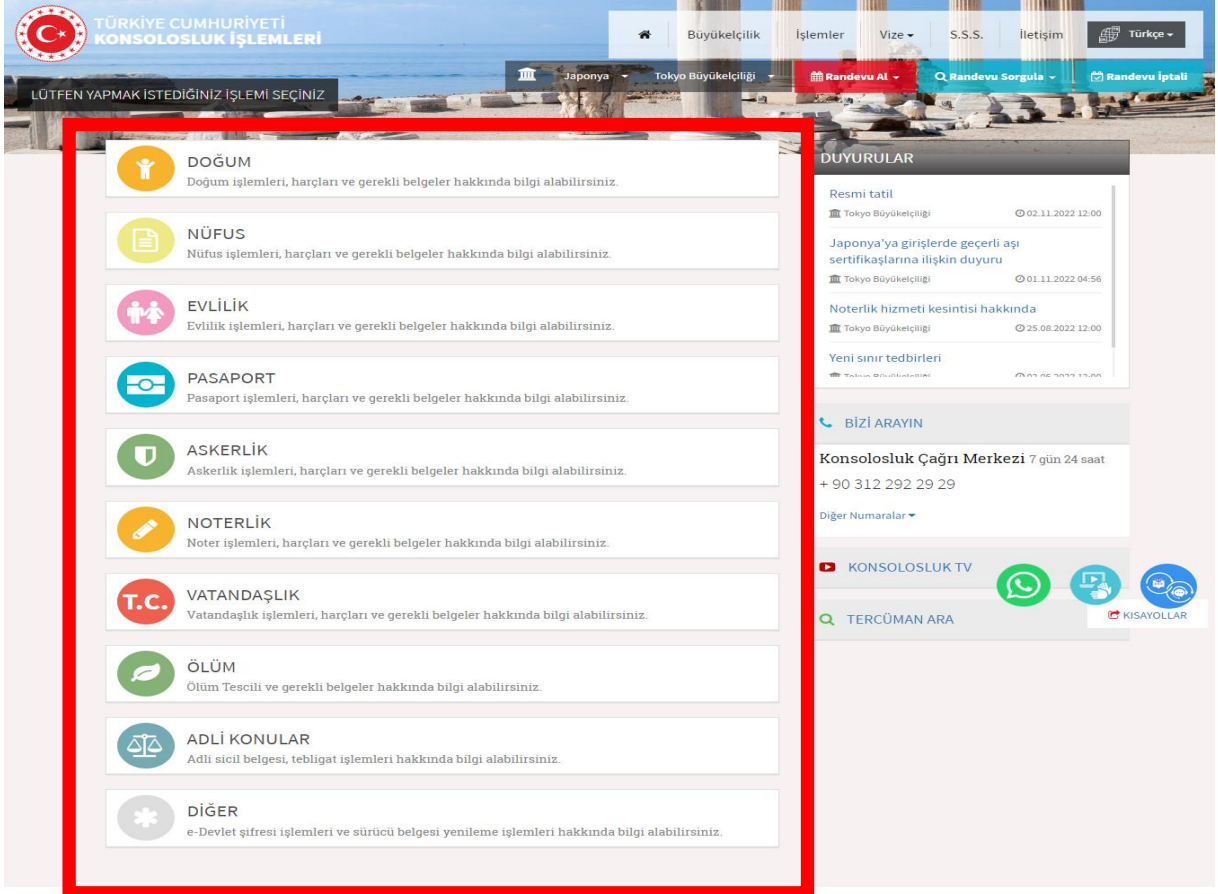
TÜRKİYE CUMHURİYETİ
KONSOLOSLUK İŞLEMLERİ

Büyükelçilik | İşlemler | Vize | S.S.S. | İletişim | Türkçe

Japonya | Tokyo Büyükelçiliği | Randevu Al | Randevu Sorgula | Randevu İptali

LÜTFEN YAPMAK İSTEDİĞİNİZ İŞLEMİ SEÇİNİZ

DOĞUM
Doğum işlemleri, harçları ve gerekli belgeler hakkında bilgi alabilirsiniz.

NÜFUS
Nüfus işlemleri, harçları ve gerekli belgeler hakkında bilgi alabilirsiniz.

EVLİLİK
Evlilik işlemleri, harçları ve gerekli belgeler hakkında bilgi alabilirsiniz.

PASAPORT
Pasaport işlemleri, harçları ve gerekli belgeler hakkında bilgi alabilirsiniz.

ASKERLİK
Askerlik işlemleri, harçları ve gerekli belgeler hakkında bilgi alabilirsiniz.

NOTERLİK
Noter işlemleri, harçları ve gerekli belgeler hakkında bilgi alabilirsiniz.

T.C.
VATANDAŞLIK
Vatandaşlık işlemleri, harçları ve gerekli belgeler hakkında bilgi alabilirsiniz.

ÖLÜM
Ölüm Tescili ve gerekli belgeler hakkında bilgi alabilirsiniz.

ADLİ KONULAR
Adli sicil belgesi, tebligat işlemleri hakkında bilgi alabilirsiniz.

DİĞER
e-Devlet şifresi işlemleri ve sürücü belgesi yenileme işlemleri hakkında bilgi alabilirsiniz.

DUYURULAR

Resmi tatil
Tokyo Büyükelçiliği 02.11.2022 12:00

Japonya'ya girişlerde geçerli aşı sertifikaşlarına ilişkin duyuru
Tokyo Büyükelçiliği 01.11.2022 04:56

Noterlik hizmeti kesintisi hakkında
Tokyo Büyükelçiliği 25.08.2022 12:00

Yeni sınır tedbirleri
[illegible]

BİZİ ARAYIN
Konsolosluk Çağrı Merkezi 7 gün 24 saat
+ 90 312 292 29 29
Diğer Numaralar

KONSOLOSLUK TV

TERCÜMAN ARA

KISAYOLLAR